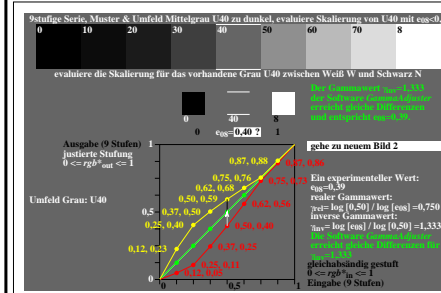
9stufige Serie, Muster & Umfeld Mittelgrau U40 zu dunkel, evaluiere Skalierung von U40 mit e08<0,5

| 0 | 10 | 20 | 30 | 40 | 50 | 60 | 70 | 8 |
|---|---|---|---|---|---|---|---|---|

evaluiere die Skalierung für das vorhandene Grau U40 zwischen Weiß W und Schwarz N

40

0 e08=0,40 ? 1

Der Gammawert $\gamma_{in}$=1,333
der Software GammaAdjuster
erreicht gleiche Differenzen
und entspricht e08=0,39.

Ausgabe (9 Stufen)
justierte Stufung
0 <= $rgb*_{out}$ <= 1

Umfeld Grau: U40

1

0,87, 0,88
0,87, 0,96
0,75, 0,76
0,75, 0,73
0,62, 0,68
0,50, 0,59
0,37, 0,50
0,25, 0,40
0,62, 0,56
0,50, 0,40
0,5
0,12, 0,23
0,37, 0,25
0,25, 0,11
0,12, 0,03
0

gehe zu neuem Bild 2

Ein experimenteller Wert:
e08=0,39
realer Gammawert:
$\gamma_{rel}$= log [0,50] / log [e08] =0,750
inverse Gammawert:
$\gamma_{inv}$= log [e08] / log [0,50] =1,333
Die Software GammaAdjuster
erreicht gleiche Differenzen für
$\gamma_{in}$=1,333
gleichabständig gestuft
0 <= $rgb*_{in}$ <= 1
Eingabe (9 Stufen)

0 0,5 1